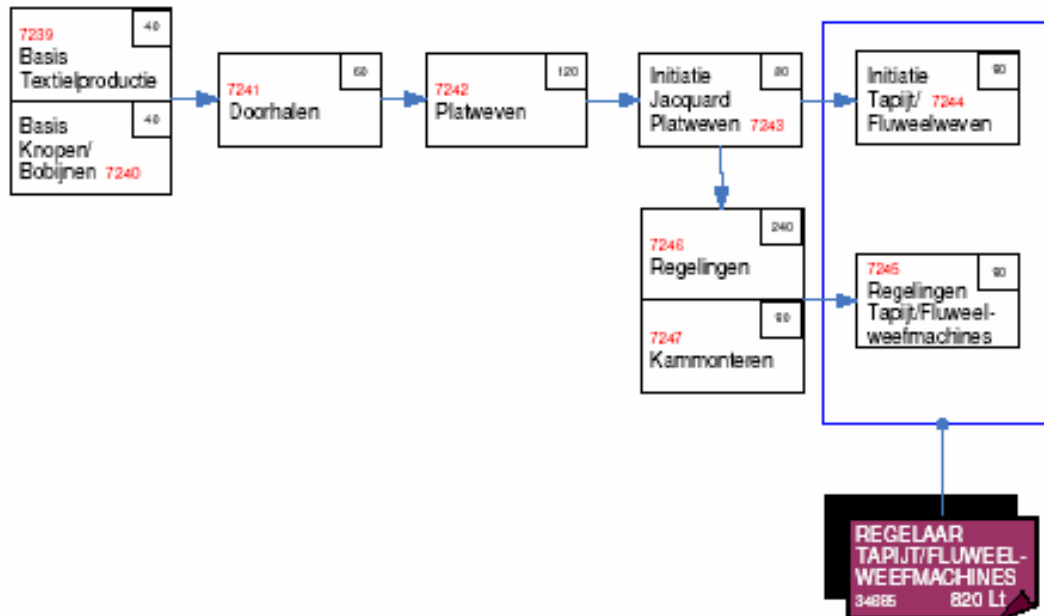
7239
Basis
Textielproductie
40

Basis
Knopen/
Bobijnen 7240
40

7241
Doorhalen
60

7242
Platweven
120

Initiatie
Jacquard
Platweven 7243
80

Initiatie
Tapijt/ 7244
Fluweelweven
80

7246
Regelingen
240

7247
Kammonteren
80

7245
Regelingen
Tapijt/Fluweelweefmachines
80

REGELAAR
TAPIJT/FLUWEEL-
WEEFMACHINES
34685 820 Lt